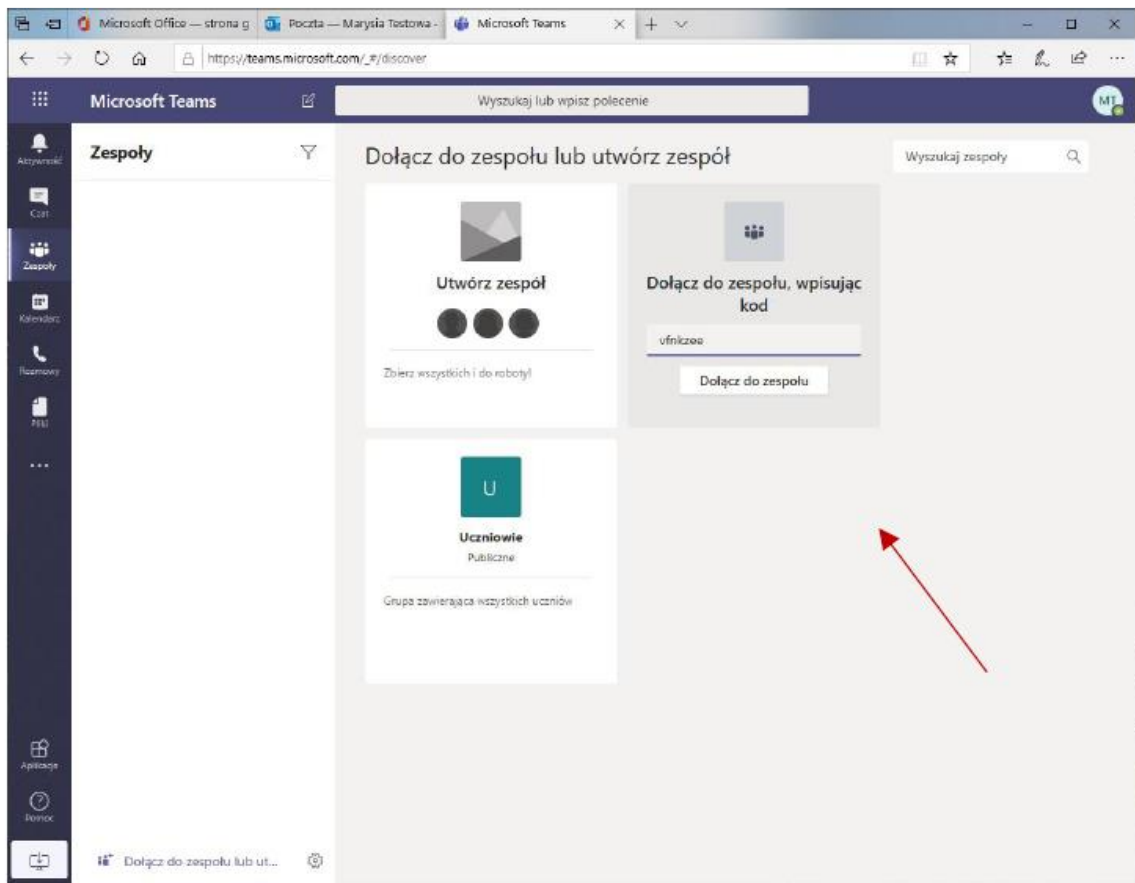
Microsoft Office — strona g
Poczta — Marysia Testowa -
Microsoft Teams
https://teams.microsoft.com/_#/discover

Microsoft Teams
Wyszukaj lub wpisz polecenie
MT

Aktywność
Czat
Zespoły
Kalendarz
Rozmowy
Pliki
...
Aplikacje
Pomoc

Zespoły

Dołącz do zespołu lub utwórz zespół
Wyszukaj zespoły

Utwórz zespół
Zbierz wszystkich i do roboty!

Dołącz do zespołu, wpisując kod
vfnkzee
Dołącz do zespołu

U
Uczniowie
Publiczne
Grupa zawierająca wszystkich uczniów

Dołącz do zespołu lub ut...